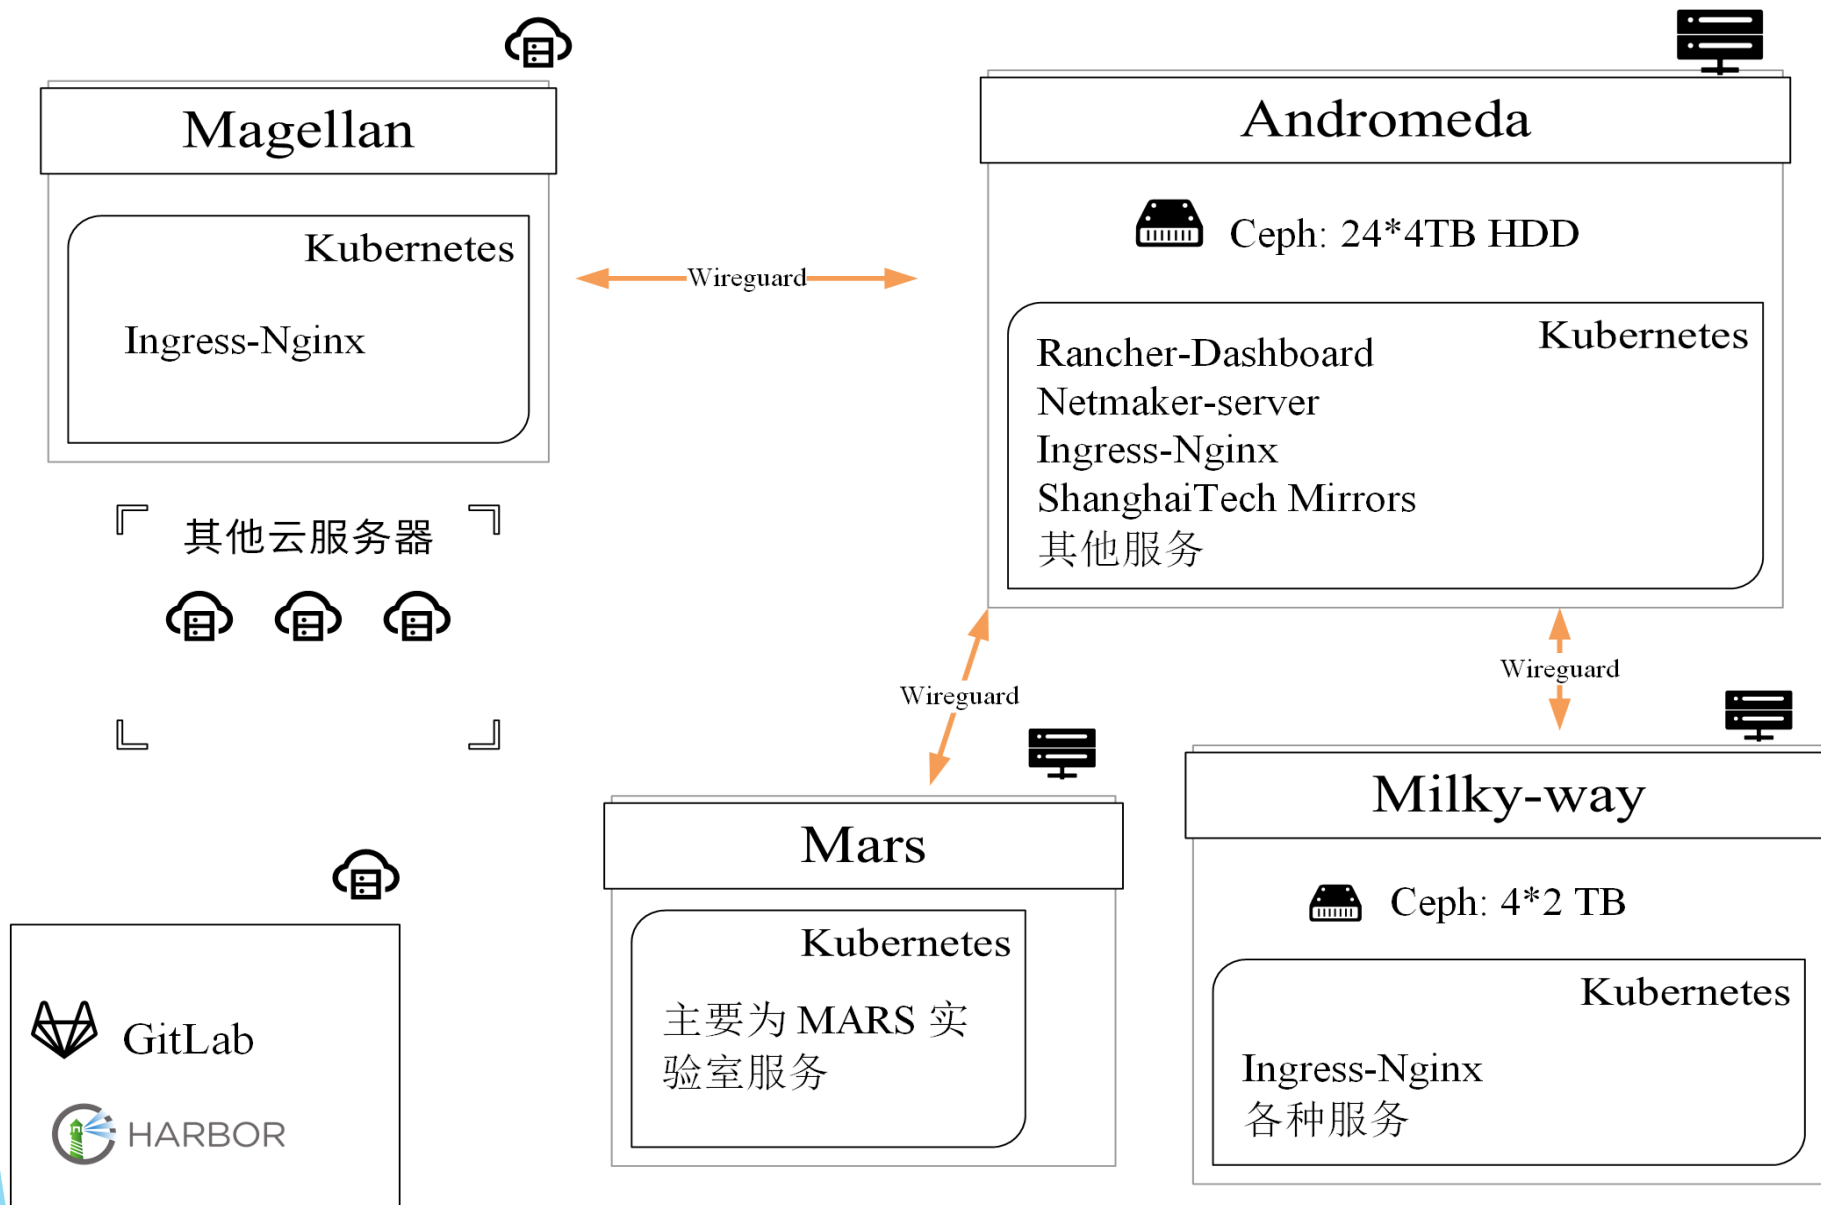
Magellan

Kubernetes

Ingress-Nginx

Wireguard

Andromeda

Ceph: 24*4TB HDD

Kubernetes

Rancher-Dashboard
Netmaker-server
Ingress-Nginx
ShanghaiTech Mirrors
其他服务

『 其他云服务器 』

Wireguard

Wireguard

Mars

Kubernetes

主要为 MARS 实验室服务

Milky-way

Ceph: 4*2 TB

Kubernetes

Ingress-Nginx
各种服务

GitLab

HARBOR